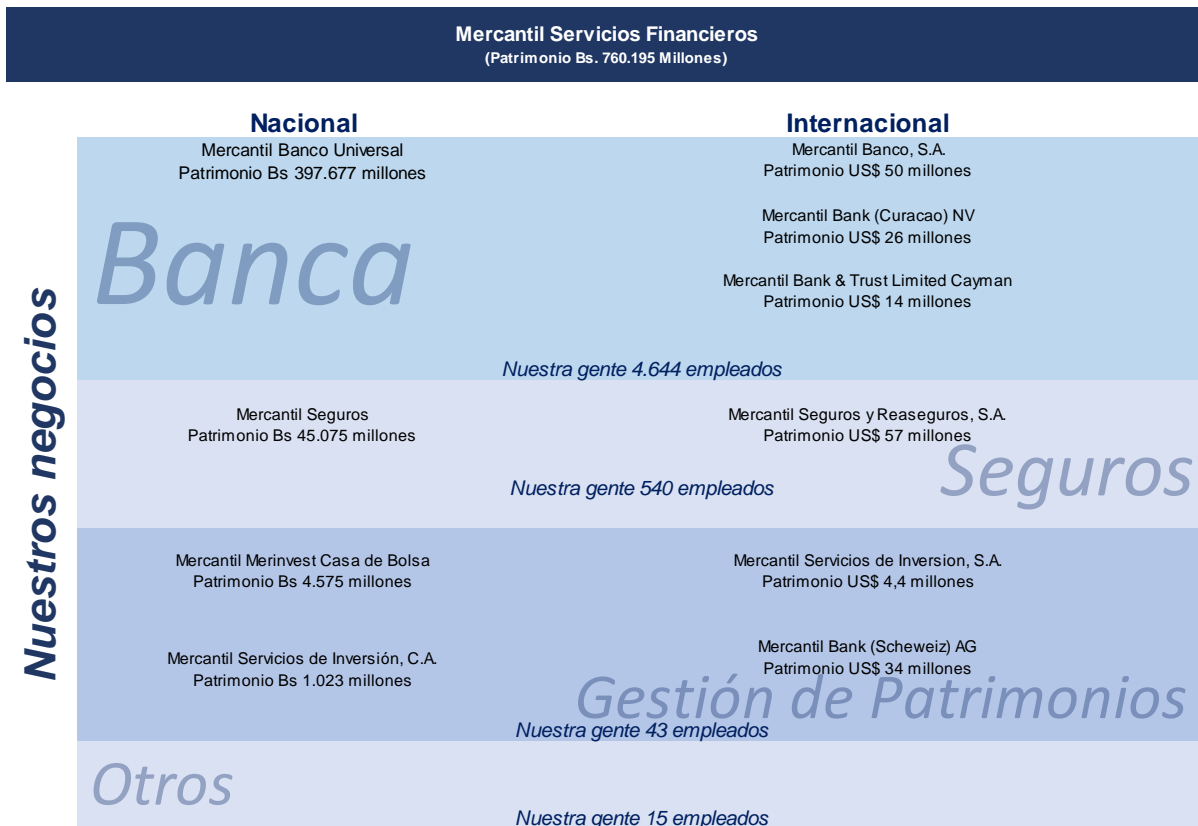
Mercantil Servicios Financieros
(Patrimonio Bs. 760.195 Millones)

Nuestros negocios

Nacional

Internacional

Banca

Mercantil Banco Universal
Patrimonio Bs 397.677 millones

Mercantil Banco, S.A.
Patrimonio US$ 50 millones

Mercantil Bank (Curacao) NV
Patrimonio US$ 26 millones

Mercantil Bank & Trust Limited Cayman
Patrimonio US$ 14 millones

Nuestra gente 4.644 empleados

Mercantil Seguros
Patrimonio Bs 45.075 millones

Mercantil Seguros y Reaseguros, S.A.
Patrimonio US$ 57 millones

Seguros

Nuestra gente 540 empleados

Mercantil Merinvest Casa de Bolsa
Patrimonio Bs 4.575 millones

Mercantil Servicios de Inversion, S.A.
Patrimonio US$ 4,4 millones

Mercantil Servicios de Inversión, C.A.
Patrimonio Bs 1.023 millones

Mercantil Bank (Scheweiz) AG
Patrimonio US$ 34 millones

Gestión de Patrimonios

Nuestra gente 43 empleados

Otros

Nuestra gente 15 empleados